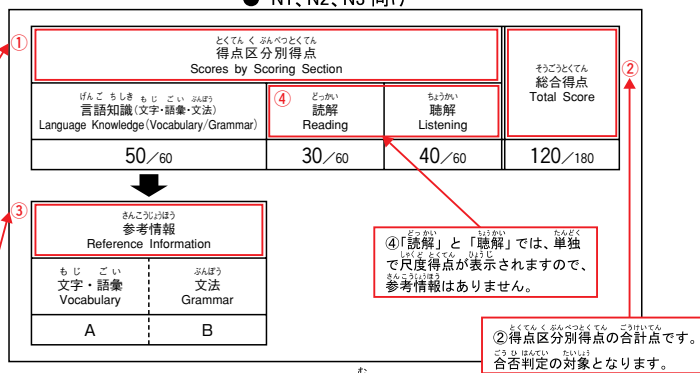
● N1、N2、N3 向け）

①

とくてん く ぶんべつとくてん
得点区分別得点
Scores by Scoring Section

そうごうとくてん
総合得点
Total Score

②

げんご ちしき もじ ごい ぶんぽう
言語知識（文字・語彙・文法）
Language Knowledge（Vocabulary/Grammar）

④ どっかい
読解
Reading

ちょうかい
聴解
Listening

| 50／60 | 30／60 | 40／60 | 120／180 |
|---|---|---|---|

③

さんこうじょうほう
参考情報
Reference Information

| もじ ごい 文字・語彙 Vocabulary | ぶんぽう 文法 Grammar |
|---|---|
| A | B |

④「読解」と「聴解」では、単独で尺度得点が表示されますので、参考情報はありません。

②得点区分別得点の合計点です。合否判定の対象となります。